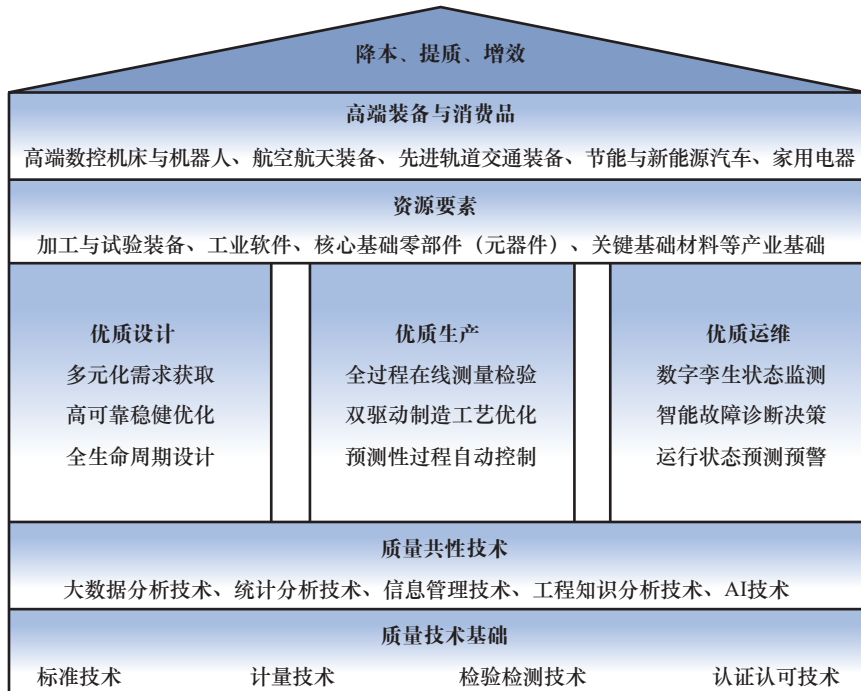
降本、提质、增效

高端装备与消费品

高端数控机床与机器人、航空航天装备、先进轨道交通装备、节能与新能源汽车、家用电器

资源要素

加工与试验装备、工业软件、核心基础零部件（元器件）、关键基础材料等产业基础

优质设计
多元化需求获取
高可靠稳健优化
全生命周期设计

优质生产
全过程在线测量检验
双驱动制造工艺优化
预测性过程自动控制

优质运维
数字孪生状态监测
智能故障诊断决策
运行状态预测预警

质量共性技术

大数据分析技术、统计分析技术、信息管理技术、工程知识分析技术、AI技术

质量技术基础

标准技术　计量技术　检验检测技术　认证认可技术